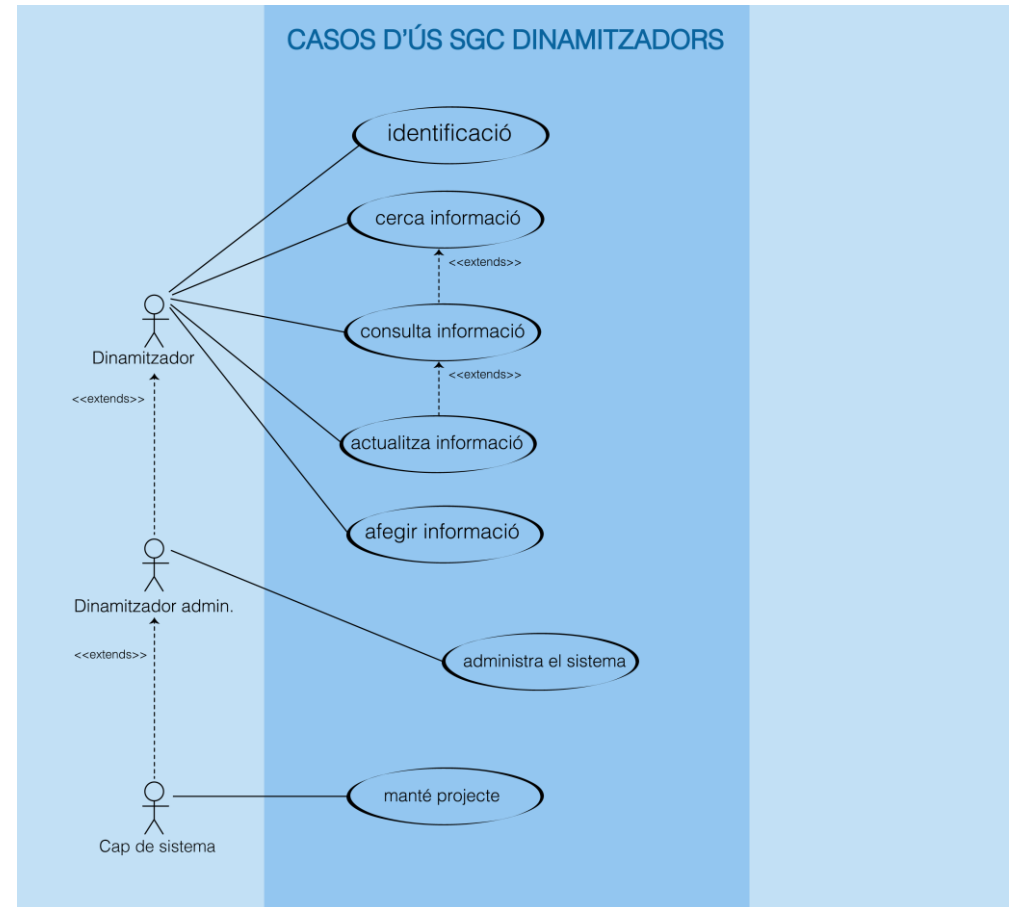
CASOS D'ÚS SGC DINAMITZADORS

identificació

cerca informació

<<extends>>

consulta informació

<<extends>>

actualitza informació

afegir informació

Dinamitzador

<<extends>>

Dinamitzador admin.

administra el sistema

<<extends>>

manté projecte

Cap de sistema